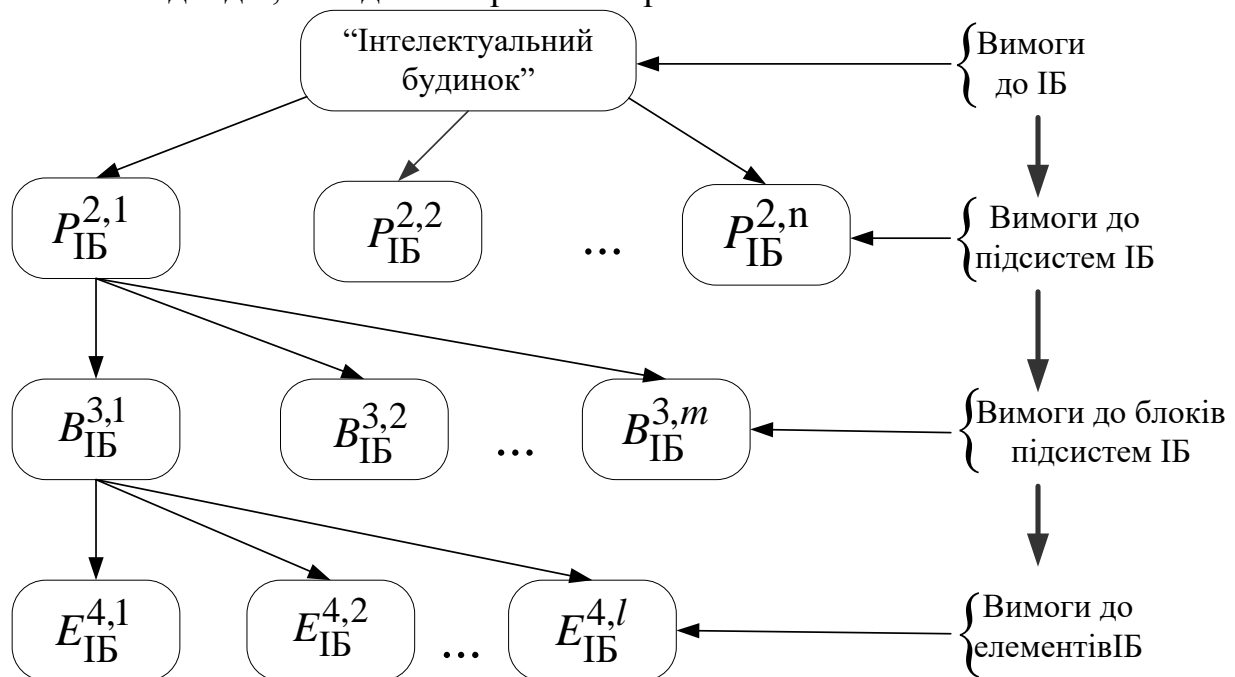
"Інтелектуальний будинок"

Вимоги до ІБ

$P_{\text{ІБ}}^{2,1}$ $P_{\text{ІБ}}^{2,2}$ ... $P_{\text{ІБ}}^{2,\text{n}}$

Вимоги до підсистем ІБ

$B_{\text{ІБ}}^{3,1}$ $B_{\text{ІБ}}^{3,2}$ ... $B_{\text{ІБ}}^{3,m}$

Вимоги до блоків підсистем ІБ

$E_{\text{ІБ}}^{4,1}$ $E_{\text{ІБ}}^{4,2}$ ... $E_{\text{ІБ}}^{4,l}$

Вимоги до елементівІБ